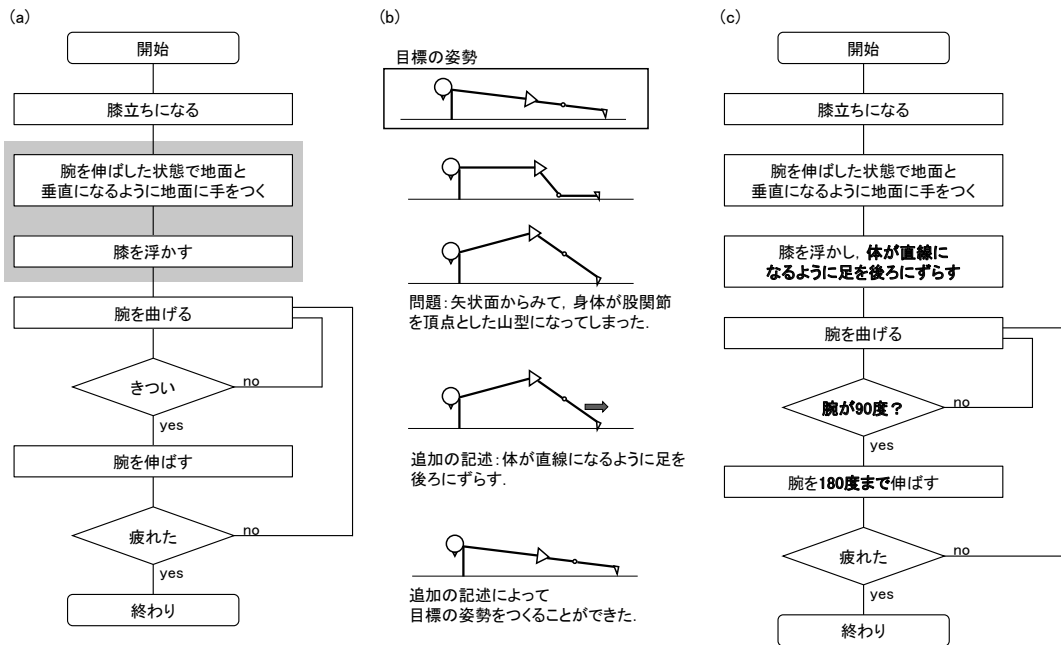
(a)

開始

膝立ちになる

腕を伸ばした状態で地面と垂直になるように地面に手をつく

膝を浮かす

腕を曲げる

きつい

no

yes

腕を伸ばす

疲れた

no

yes

終わり

(b)

目標の姿勢

問題：矢状面からみて，身体が股関節を頂点とした山型になってしまった．

追加の記述：体が直線になるように足を後ろにずらす．

追加の記述によって目標の姿勢をつくることができた．

(c)

開始

膝立ちになる

腕を伸ばした状態で地面と垂直になるように地面に手をつく

膝を浮かし，体が直線になるように足を後ろにずらす

腕を曲げる

腕が90度？

no

yes

腕を180度まで伸ばす

疲れた

no

yes

終わり